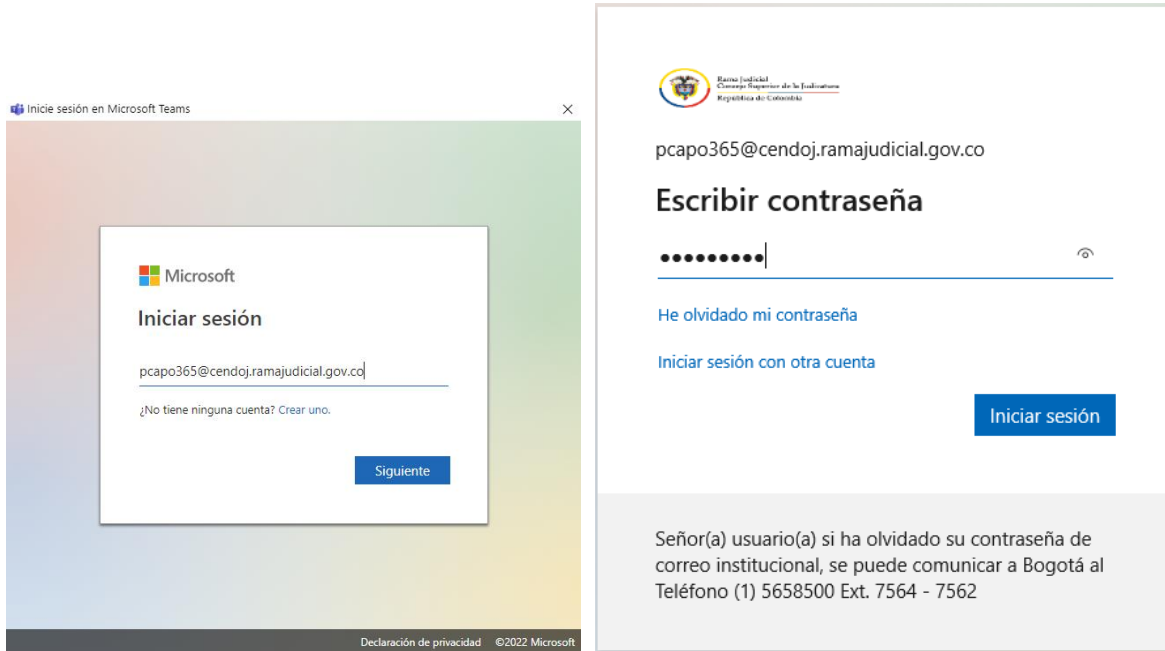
Inicie sesión en Microsoft Teams

Microsoft

Iniciar sesión

pcapo365@cendoj.ramajudicial.gov.co

¿No tiene ninguna cuenta? Crear uno.

Siguiente

Declaración de privacidad ©2022 Microsoft

Rama Judicial
Consejo Superior de la Judicatura
República de Colombia

pcapo365@cendoj.ramajudicial.gov.co

Escribir contraseña

•••••••••

He olvidado mi contraseña

Iniciar sesión con otra cuenta

Iniciar sesión

Señor(a) usuario(a) si ha olvidado su contraseña de correo institucional, se puede comunicar a Bogotá al Teléfono (1) 5658500 Ext. 7564 - 7562